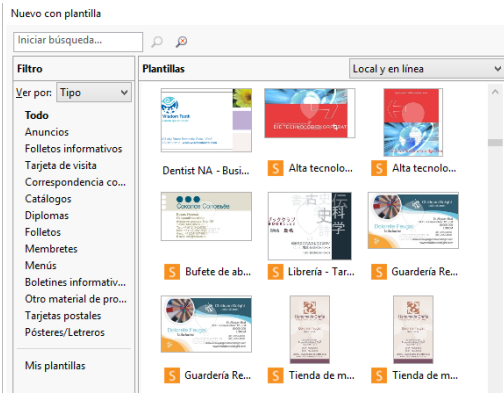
Nuevo con plantilla

Iniciar búsqueda...

Filtro

Ver por: Tipo

Todo
Anuncios
Folletos informativos
Tarjeta de visita
Correspondencia co...
Catálogos
Diplomas
Folletos
Membretes
Menús
Boletines informativ...
Otro material de pro...
Tarjetas postales
Pósteres/Letreros

Mis plantillas

Plantillas

Local y en línea

Dentist NA - Busi...
Alta tecnolo...
Alta tecnolo...
Bufete de ab...
Librería - Tar...
Guardería Re...
Guardería Re...
Tienda de m...
Tienda de m...